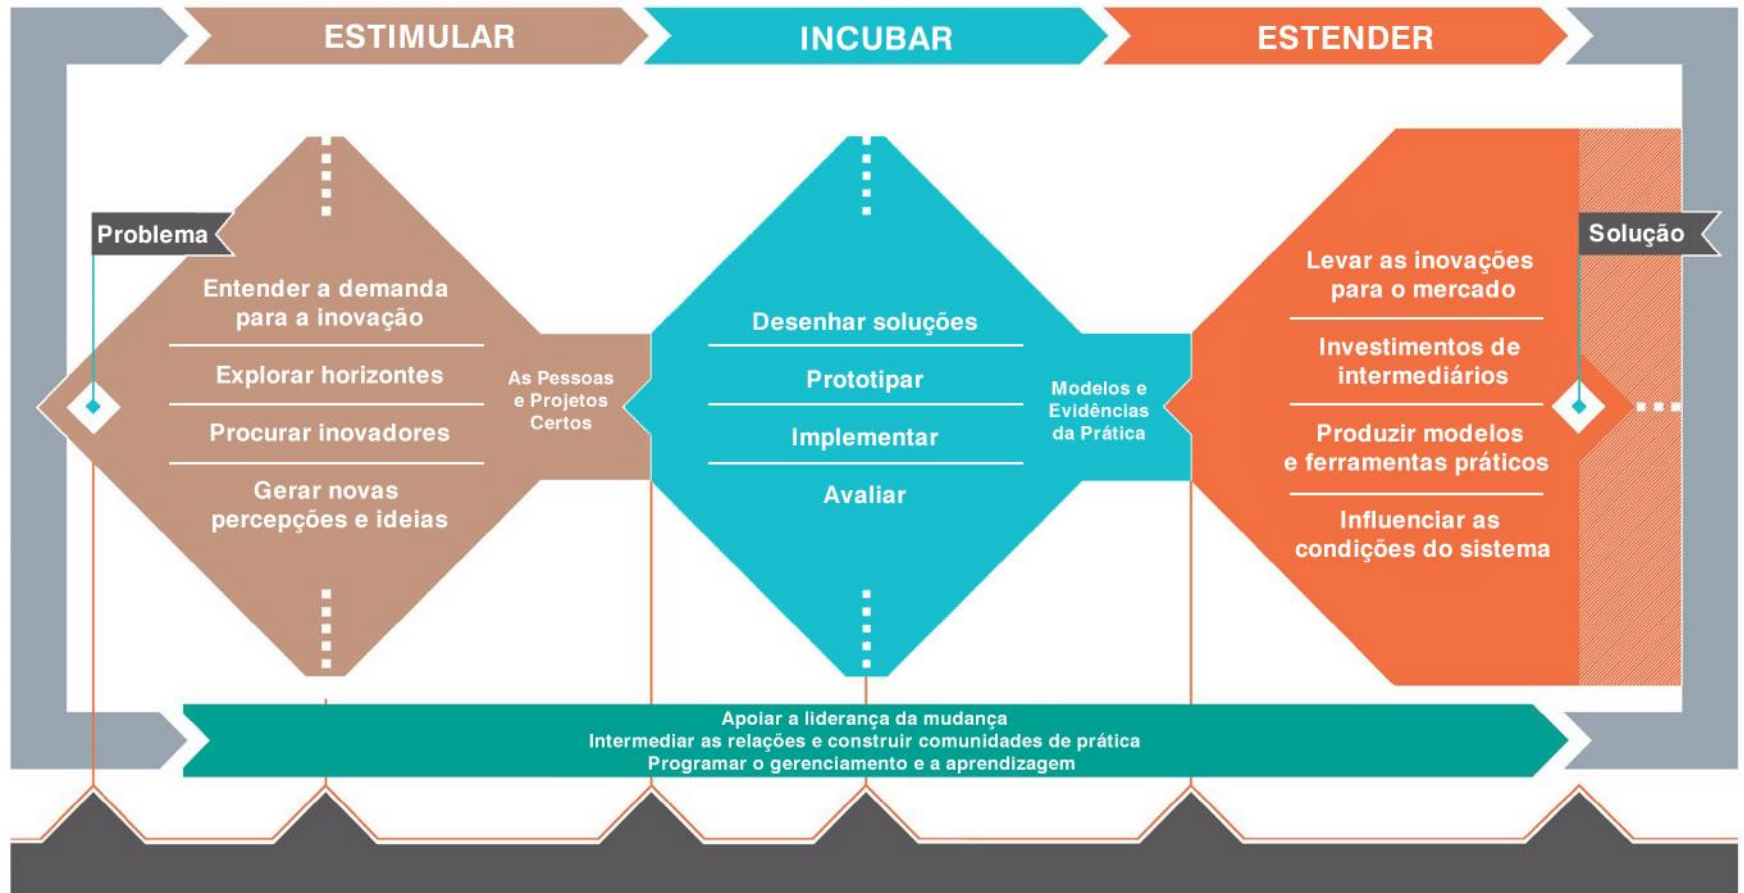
ESTIMULAR

INCUBAR

ESTENDER

Problema

Entender a demanda para a inovação

Explorar horizontes

Procurar inovadores

Gerar novas percepções e ideias

As Pessoas e Projetos Certos

Desenhar soluções

Prototipar

Implementar

Avaliar

Modelos e Evidências da Prática

Solução

Levar as inovações para o mercado

Investimentos de intermediários

Produzir modelos e ferramentas práticos

Influenciar as condições do sistema

Apoiar a liderança da mudança
Intermediar as relações e construir comunidades de prática
Programar o gerenciamento e a aprendizagem